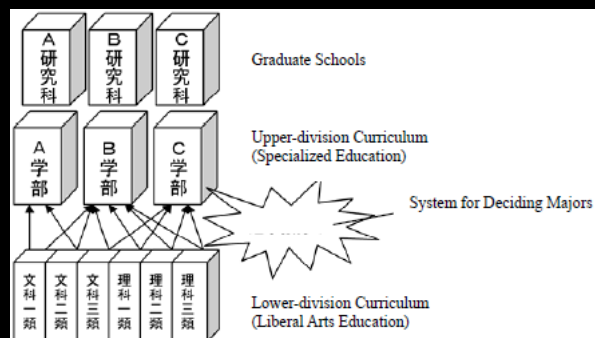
A 研究科

B 研究科

C 研究科

Graduate Schools

A 学部

B 学部

C 学部

Upper-division Curriculum (Specialized Education)

System for Deciding Majors

文科一類

文科二類

文科三類

理科一類

理科二類

理科三類

Lower-division Curriculum (Liberal Arts Education)